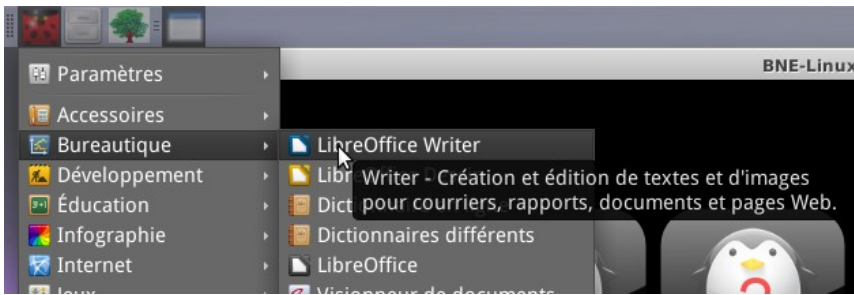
Paramètres
Accessoires
Bureautique
Développement
Éducation
Infographie
Internet
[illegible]

BNE-Linux

LibreOffice Writer
Libr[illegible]
Dict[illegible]
Dictionnaires différents
LibreOffice
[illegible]

Writer - Création et édition de textes et d'images pour courriers, rapports, documents et pages Web.